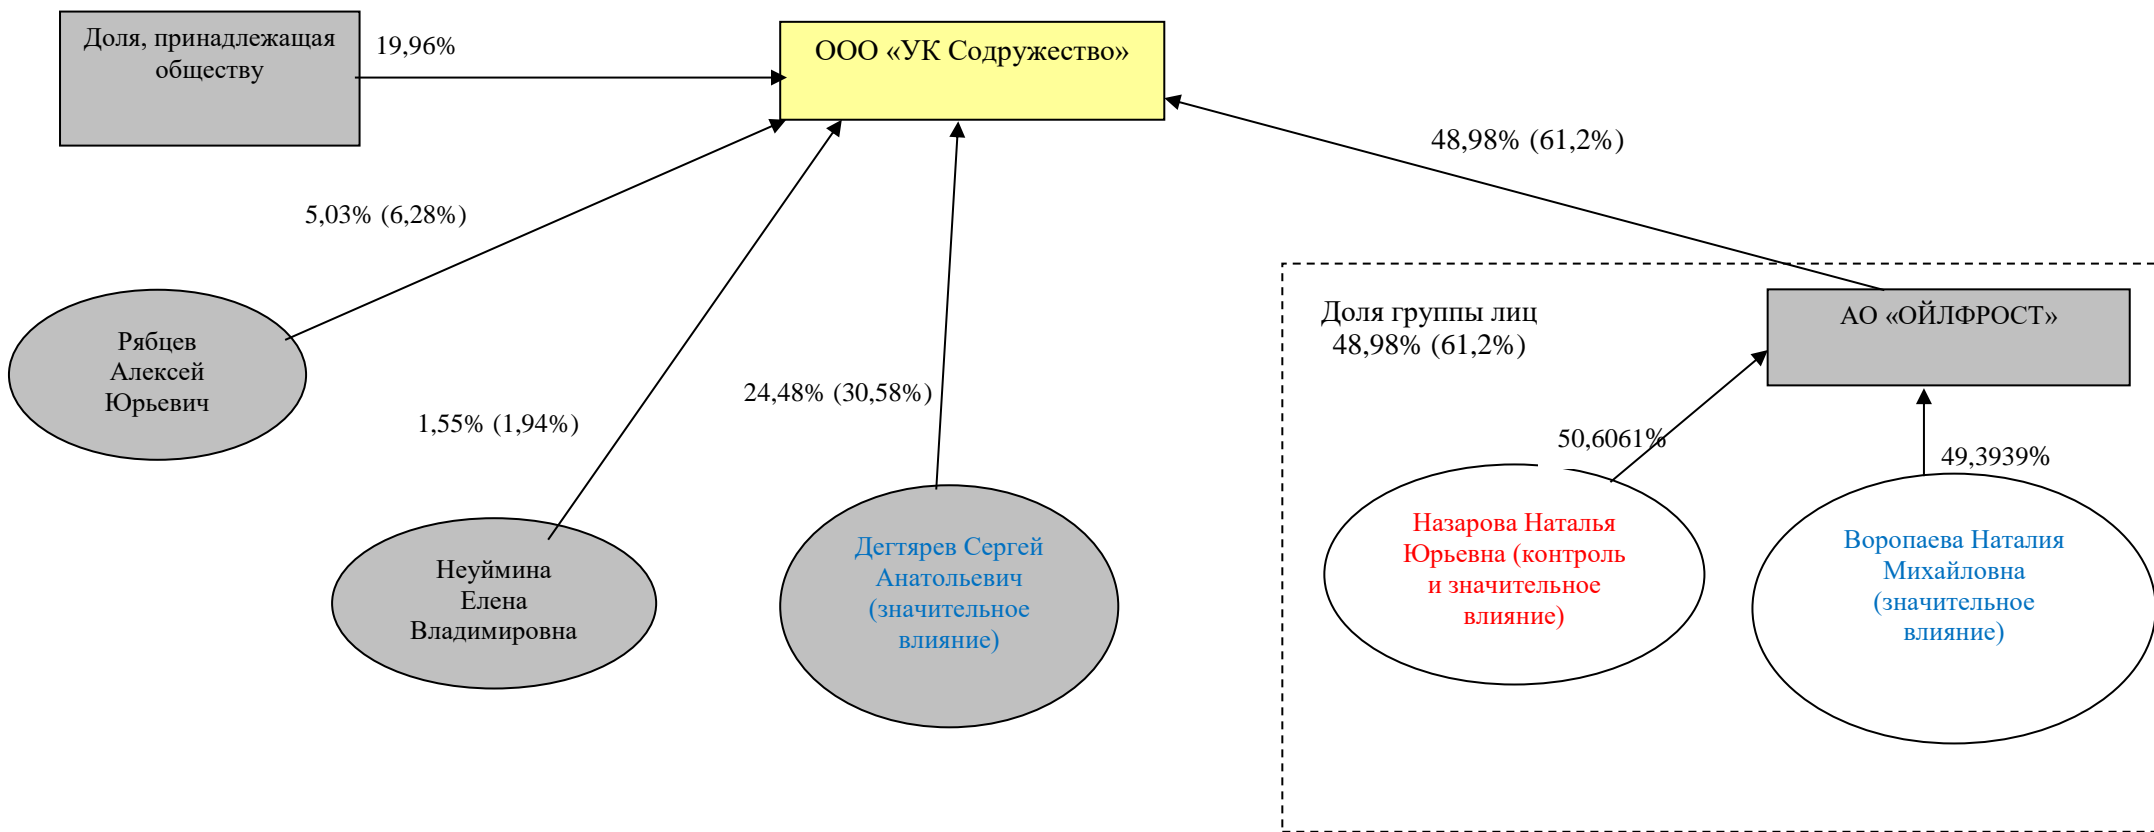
Доля, принадлежащая обществу

19,96%

ООО «УК Содружество»

48,98% (61,2%)

5,03% (6,28%)

Доля группы лиц 48,98% (61,2%)

АО «ОЙЛФРОСТ»

Рябцев Алексей Юрьевич

24,48% (30,58%)

1,55% (1,94%)

50,6061%

49,3939%

Назарова Наталья Юрьевна (контроль и значительное влияние)

Воропаева Наталия Михайловна (значительное влияние)

Неуймина Елена Владимировна

Дегтярев Сергей Анатольевич (значительное влияние)